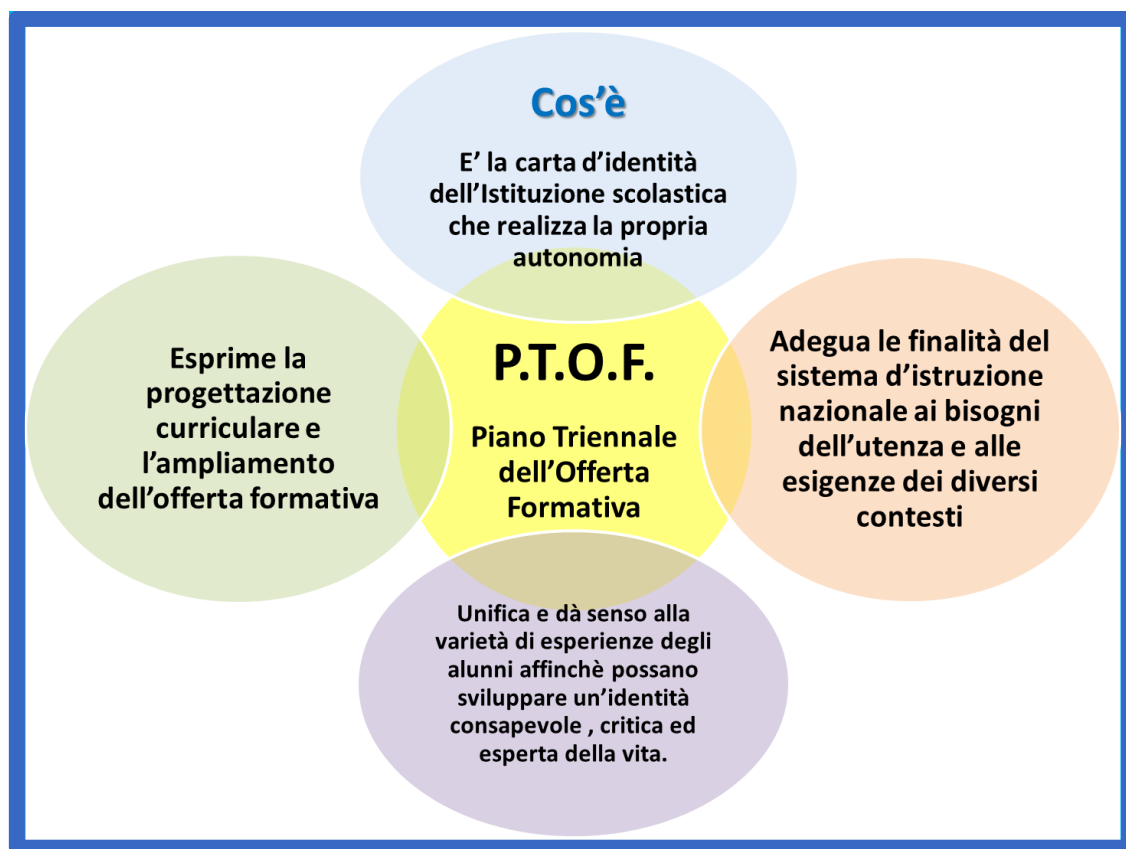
Cos’è

E’ la carta d’identità dell’Istituzione scolastica che realizza la propria autonomia

Esprime la progettazione curriculare e l’ampliamento dell’offerta formativa

P.T.O.F.

Piano Triennale dell’Offerta Formativa

Adegua le finalità del sistema d’istruzione nazionale ai bisogni dell’utenza e alle esigenze dei diversi contesti

Unifica e dà senso alla varietà di esperienze degli alunni affinchè possano sviluppare un’identità consapevole , critica ed esperta della vita.